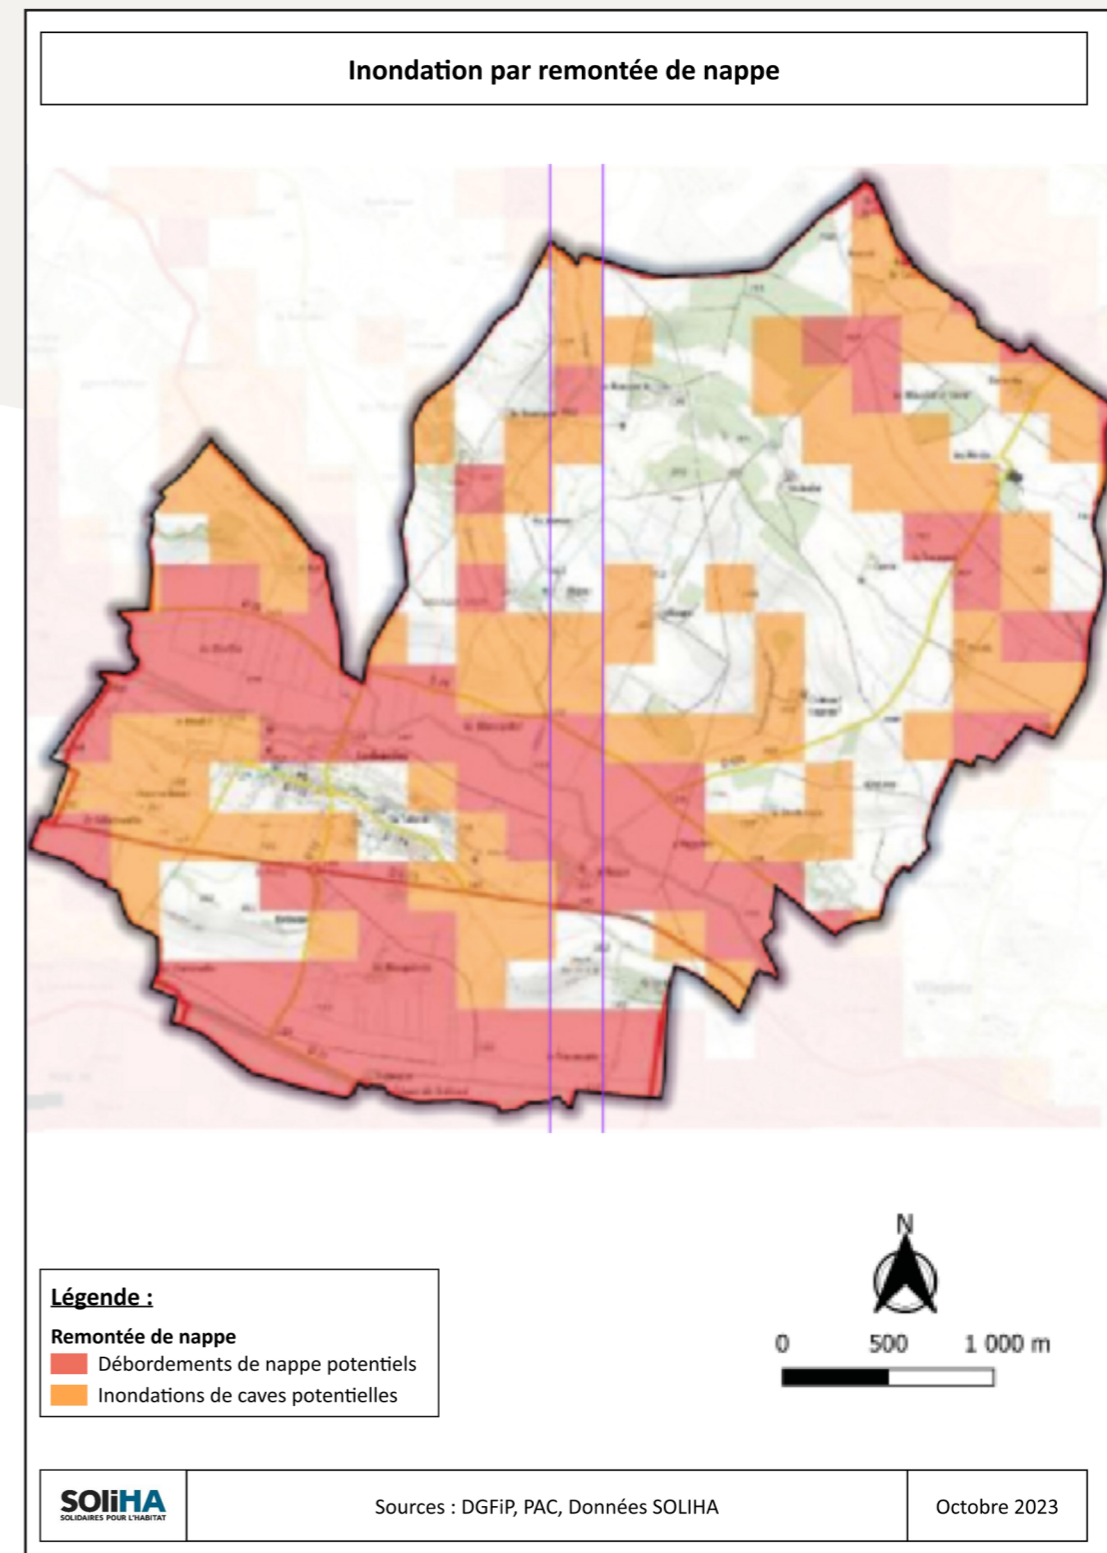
Inondation par remontée de nappe

N

0 500 1 000 m

Légende :

Remontée de nappe

Débordements de nappe potentiels

Inondations de caves potentielles

SOLiHA
SOLIDAIRES POUR L'HABITAT

Sources : DGFiP, PAC, Données SOLIHA

Octobre 2023